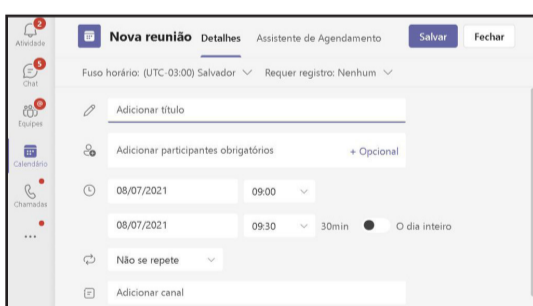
2
Atividade
5
Chat
Equipes
Calendário
Chamadas
...

Nova reunião Detalhes Assistente de Agendamento Salvar Fechar

Fuso horário: (UTC-03:00) Salvador Requer registro: Nenhum

Adicionar título

Adicionar participantes obrigatórios + Opcional

08/07/2021 09:00

08/07/2021 09:30 30min O dia inteiro

Não se repete

Adicionar canal